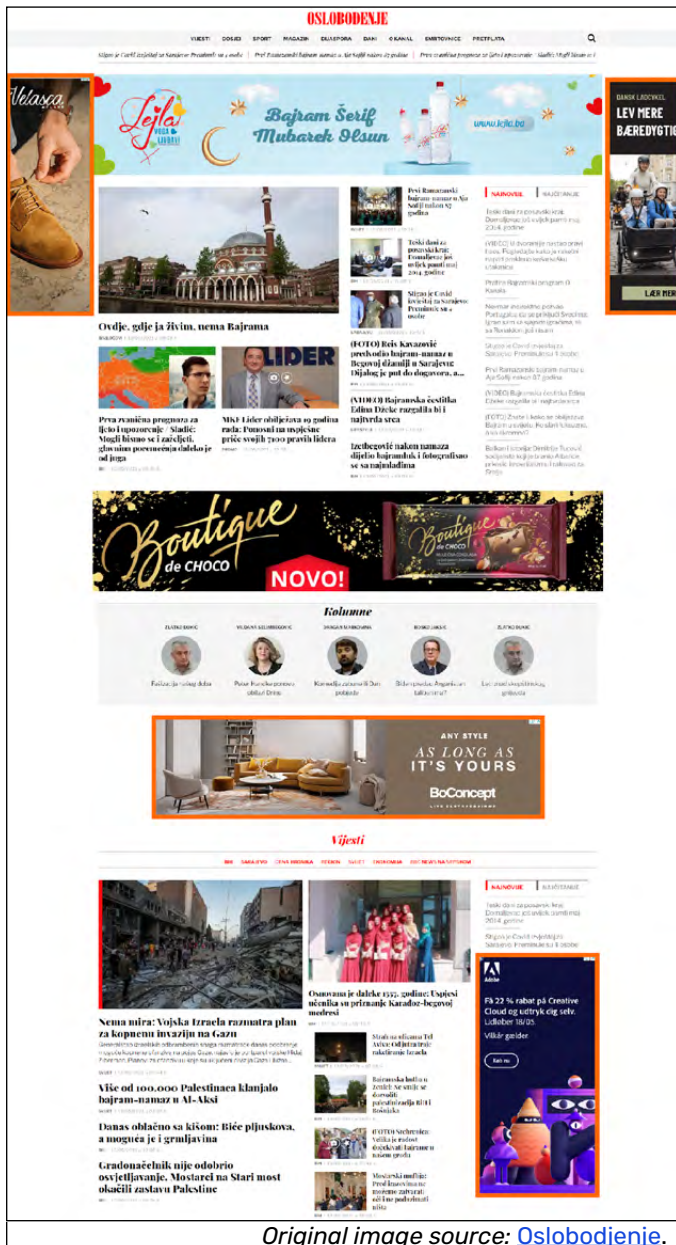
OSLOBOĐENJE

VIJESTI DOSJE SPORT MAGAZIN DIJASPORA DANI O KANAL EMBTOVNICE PRETPLATA

Velasca

Lejla
Bajram Šerif Mubarek Olsun
www.lejla.ba

LEV MERE BÆREDYGTIG

Ovdje, gdje ja živim, nema Bajrama

Prvi Ramazanski bajram-namaz u Aja Sofiji nakon 87 godina

Teški dani za povratnike: Domaljevac još uvijek pamti rat 2004. godine

Slijepi je Covid izvještaj iz Sarajeva: Preminulo 5 osoba

(FOTO) Reis Kavazović predvodio bajram-namaz u Begovoj džamiji u Sarajevu: Dijalog je put do dogovora, a...

(VIDEO) Bajramska čestitka Edina Džeke razgalila bi i najtvrđa srca

Izetbegović nakon namaza dijelio bajramluk i fotografisao se sa najmlađima

Prva zvanična prognoza za ljeto i upozorenje / Sladić: Mogli bismo se i zaćiditi, glavnina povećenja daleko je od juga

MKF Lider obilježava 20 godina rada: Ponosni na uspješne priče svojih 7100 pravih lidera

NAJNOVIJE NAJČITANIJE

Boutique de CHOCO
NOVO!

Kolumne

ANY STYLE
AS LONG AS IT'S YOURS
BoConcept

Vijesti

Nema mira: Vojska Izraela razmatra plan za kopnenu invaziju na Gazu

Više od 100.000 Palestinaca klanjalo bajram-namaz u Al-Aksi

Danas oblačno sa kišom: Biće pljuskova, a moguća je i grmljavina

Gradonačelnik nije odobrio osvjetljavanje, Mostarci na Stari most okačili zastavu Palestine

Osnovana je daleke 1557. godine: Uspjesi učenika su priznanje Karađoz-begovoj medresi

Bajramska buđa u Zenici: Ne može se dozvoliti

(FOTO) Srebrenica: Velika je radost

Mostarski muftija: Prel...

NAJNOVIJE NAJČITANIJE

Adobe
Få 22 % rabat på Creative Cloud og udtryk dig selv.
Udløber 18/05.
Vilkår gælder
Køb nu

Original image source: Oslobodjenje.